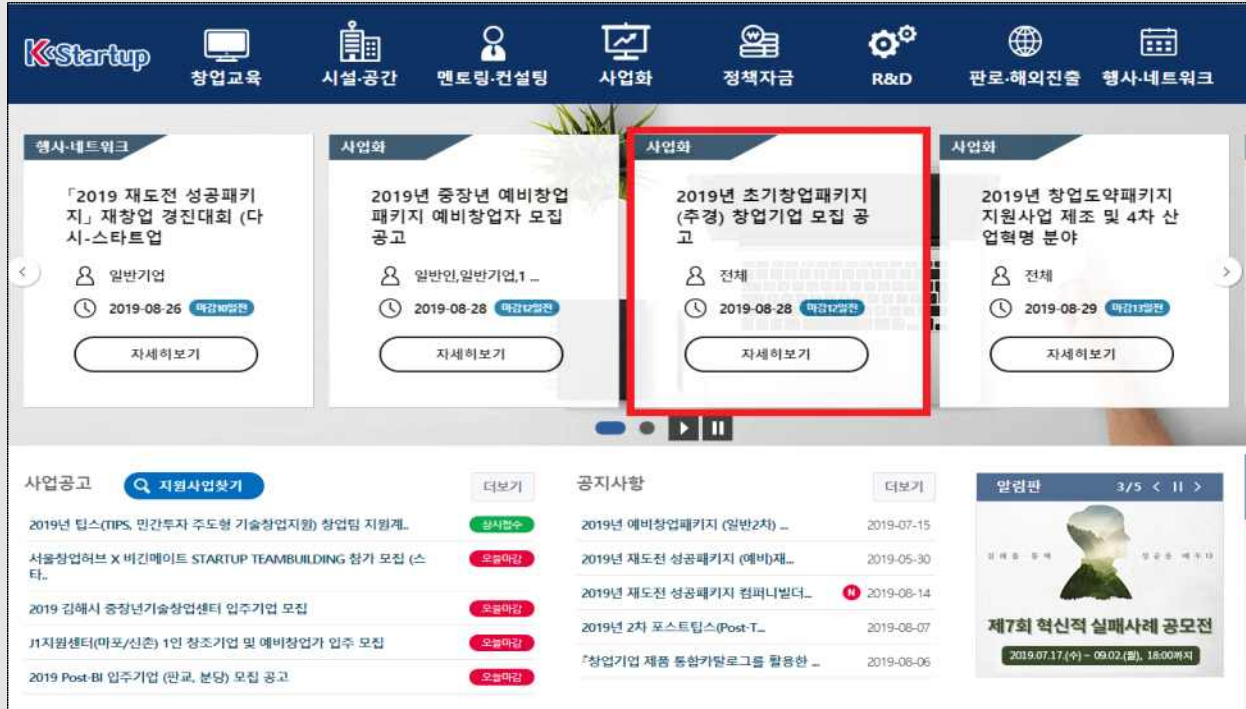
K-Startup

창업교육 시설·공간 멘토링·컨설팅 사업화 정책자금 R&D 판로·해외진출 행사·네트워크

행사·네트워크

「2019 재도전 성공패키지」 재창업 경진대회 (다시-스타트업

일반기업

2019-08-26 마감10일전

자세히보기

사업화

2019년 중장년 예비창업패키지 예비창업자 모집 공고

일반인,일반기업,1 ...

2019-08-28 마감12일전

자세히보기

사업화

2019년 초기창업패키지(추경) 창업기업 모집 공고

전체

2019-08-28 마감12일전

자세히보기

사업화

2019년 창업도약패키지 지원사업 제조 및 4차 산업혁명 분야

전체

2019-08-29 마감13일전

자세히보기

사업공고 지원사업찾기 더보기

2019년 팁스(TIPS, 민간투자 주도형 기술창업지원) 창업팀 지원계.. 상시접수

서울창업허브 X 비긴메이트 STARTUP TEAMBUILDING 참가 모집 (스타.. 오늘마감

2019 김해시 중장년기술창업센터 입주기업 모집 오늘마감

J1지원센터(마포/신촌) 1인 창조기업 및 예비창업가 입주 모집 오늘마감

2019 Post-BI 입주기업 (판교, 분당) 모집 공고 오늘마감

공지사항 더보기

2019년 예비창업패키지 (일반2차) ... 2019-07-15

2019년 재도전 성공패키지 (예비)재... 2019-05-30

2019년 재도전 성공패키지 컴퍼니빌더... N 2019-08-14

2019년 2차 포스트팁스(Post-T... 2019-08-07

「창업기업 제품 통합카탈로그를 활용한 ... 2019-08-06

알림판 3/5 < II >

제7회 혁신적 실패사례 공모전

2019.07.17.(수) ~ 09.02.(월), 18:00까지